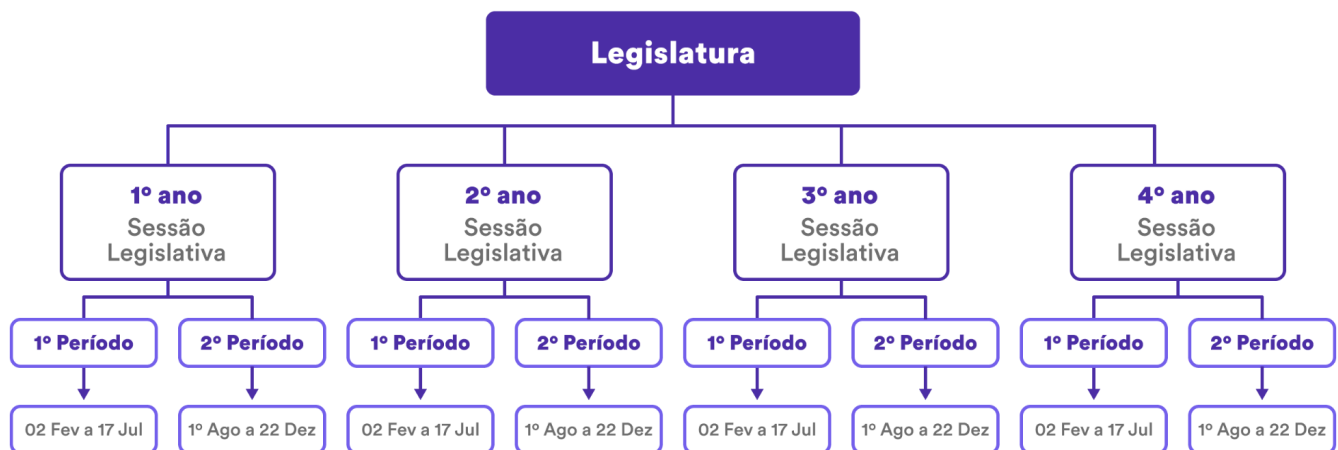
Legislatura

1º ano
Sessão Legislativa

1º Período
02 Fev a 17 Jul

2º Período
1º Ago a 22 Dez

2º ano
Sessão Legislativa

1º Período
02 Fev a 17 Jul

2º Período
1º Ago a 22 Dez

3º ano
Sessão Legislativa

1º Período
02 Fev a 17 Jul

2º Período
1º Ago a 22 Dez

4º ano
Sessão Legislativa

1º Período
02 Fev a 17 Jul

2º Período
1º Ago a 22 Dez